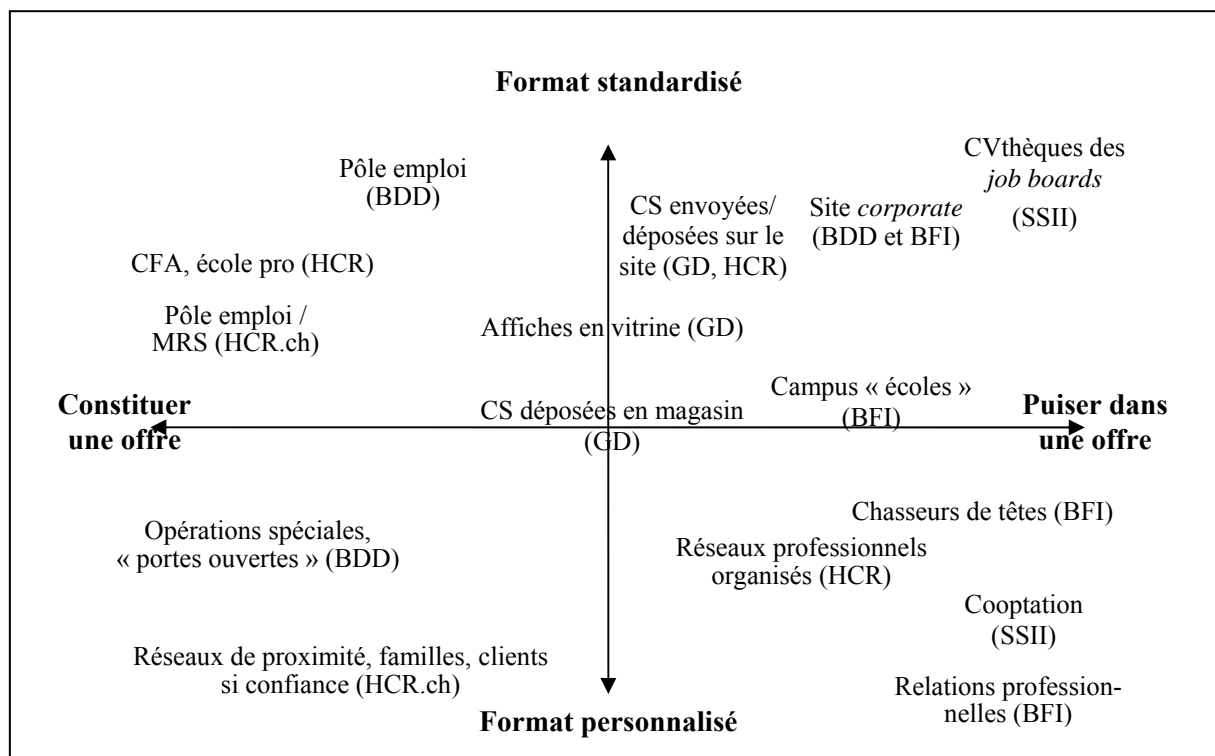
Format standardisé

Pôle emploi (BDD)

CS envoyées/ déposées sur le site (GD, HCR)

Site *corporate* (BDD et BFI)

CVthèques des *job boards* (SSII)

CFA, école pro (HCR)

Pôle emploi / MRS (HCR.ch)

Affiches en vitrine (GD)

Campus « écoles » (BFI)

Constituer une offre

CS déposées en magasin (GD)

Puiser dans une offre

Chasseurs de têtes (BFI)

Opérations spéciales, « portes ouvertes » (BDD)

Réseaux professionnels organisés (HCR)

Cooptation (SSII)

Réseaux de proximité, familles, clients si confiance (HCR.ch)

Relations professionnelles (BFI)

Format personnalisé